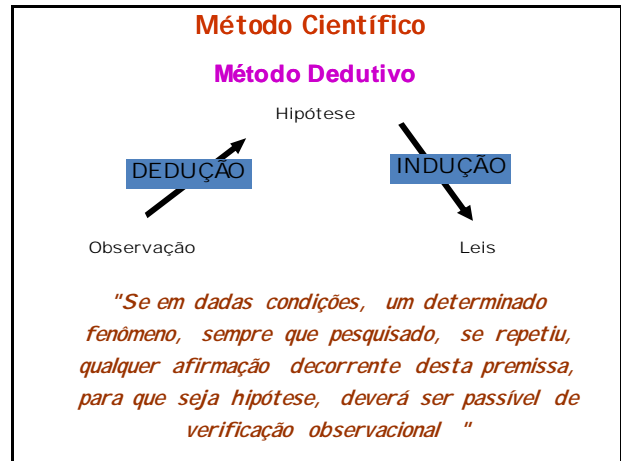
Método Científico

Método Dedutivo

Hipótese

DEDUÇÃO

INDUÇÃO

Observação

Leis

"Se em dadas condições, um determinado fenômeno, sempre que pesquisado, se repetiu, qualquer afirmação decorrente desta premissa, para que seja hipótese, deverá ser passível de verificação observacional "